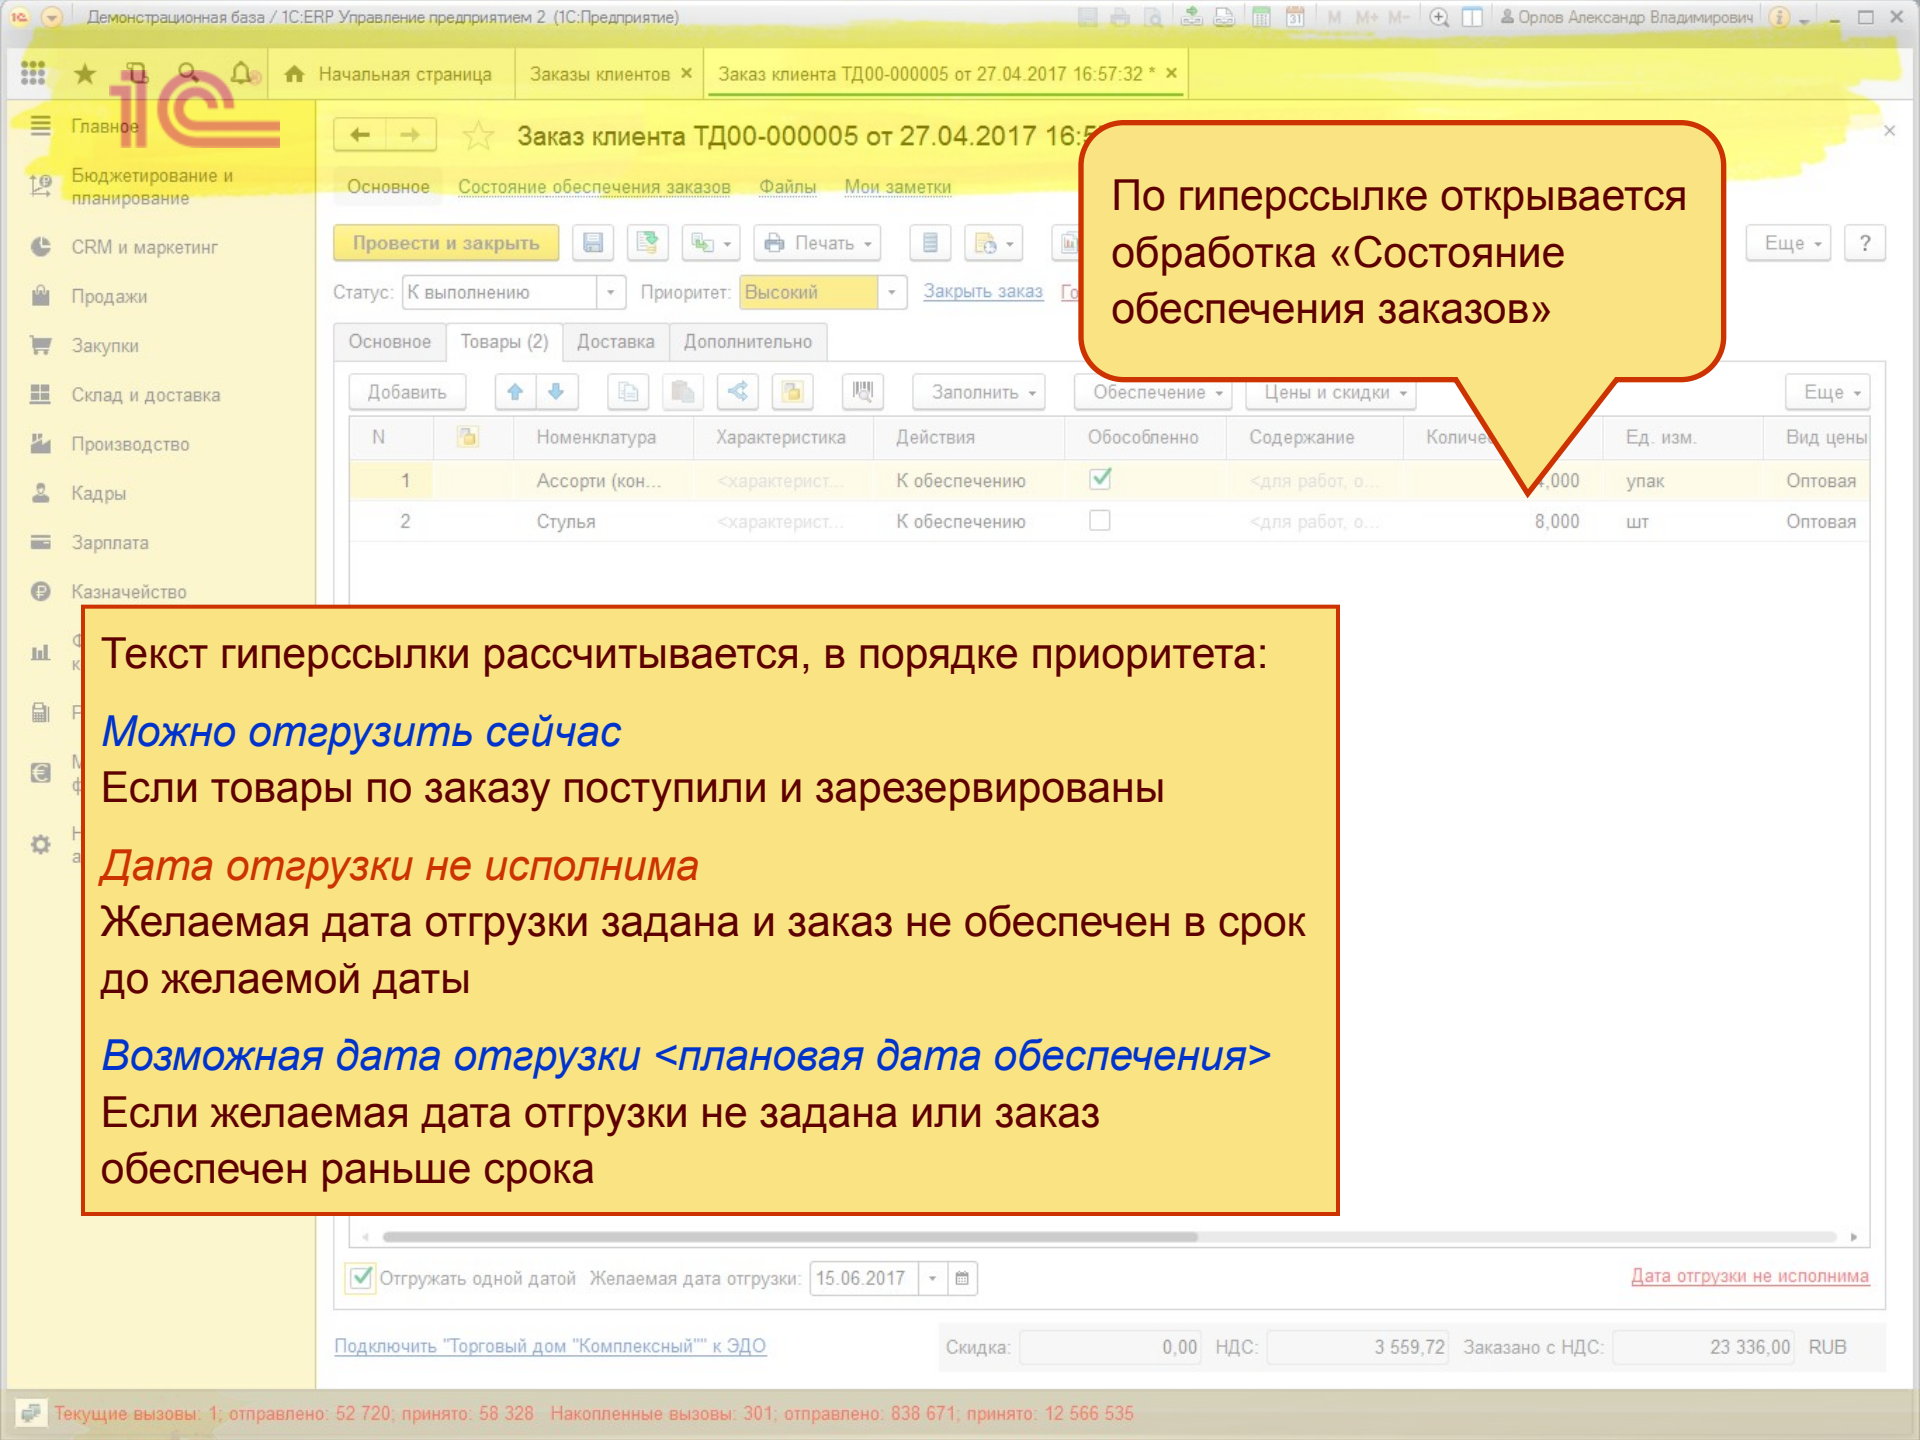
Демонстрационная база / 1С:ERP Управление предприятием 2 (1С:Предприятие)

Орлов Александр Владимирович

Начальная страница Заказы клиентов × Заказ клиента ТД00-000005 от 27.04.2017 16:57:32 * ×

Главное
Бюджетирование и планирование
CRM и маркетинг
Продажи
Закупки
Склад и доставка
Производство
Кадры
Зарплата
Казначейство

Заказ клиента ТД00-000005 от 27.04.2017 16:5

Основное Состояние обеспечения заказов Файлы Мои заметки

Провести и закрыть Печать Еще ?

Статус: К выполнению Приоритет: Высокий Закрыть заказ

Основное Товары (2) Доставка Дополнительно

Добавить Заполнить Обеспечение Цены и скидки Еще

| N | | Номенклатура | Характеристика | Действия | Обособленно | Содержание | Количе | Ед. изм. | Вид цены |
|---|---|---|---|---|---|---|---|---|---|
| 1 | | Ассорти (кон... | <характерист... | К обеспечению | ✓ | <для работ, о... | ,000 | упак | Оптовая |
| 2 | | Стулья | <характерист... | К обеспечению | | <для работ, о... | 8,000 | шт | Оптовая |

По гиперссылке открывается обработка «Состояние обеспечения заказов»

Текст гиперссылки рассчитывается, в порядке приоритета:

Можно отгрузить сейчас
Если товары по заказу поступили и зарезервированы

Дата отгрузки не исполнима
Желаемая дата отгрузки задана и заказ не обеспечен в срок до желаемой даты

Возможная дата отгрузки <плановая дата обеспечения>
Если желаемая дата отгрузки не задана или заказ обеспечен раньше срока

Отгружать одной датой Желаемая дата отгрузки: 15.06.2017 Дата отгрузки не исполнима

Подключить "Торговый дом "Комплексный"" к ЭДО Скидка: 0,00 НДС: 3 559,72 Заказано с НДС: 23 336,00 RUB

Текущие вызовы: 1; отправлено: 52 720; принято: 58 328 Накопленные вызовы: 301; отправлено: 838 671; принято: 12 566 535